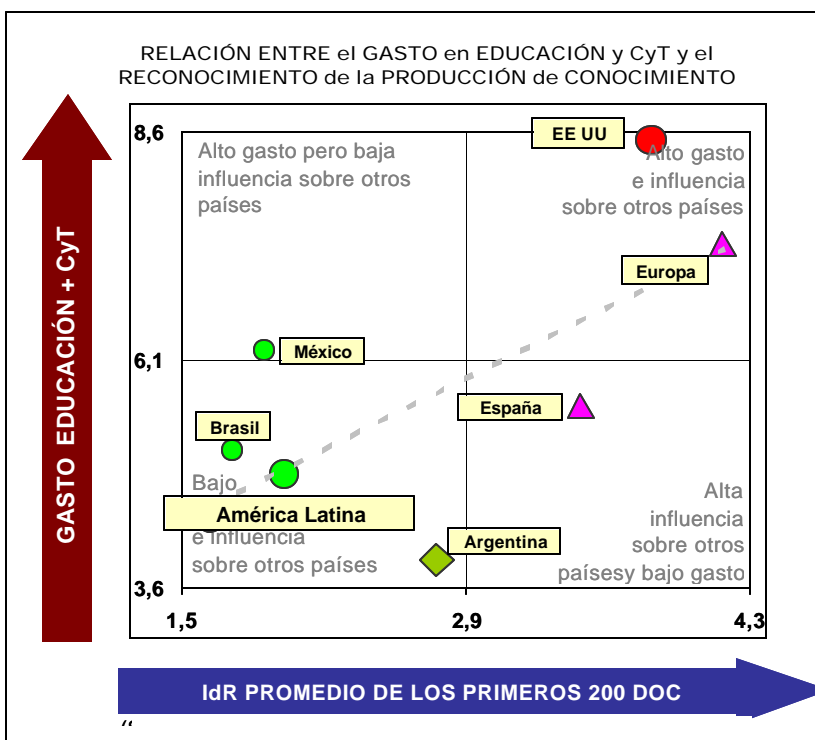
RELACIÓN ENTRE el GASTO en EDUCACIÓN y CyT y el RECONOCIMIENTO de la PRODUCCIÓN de CONOCIMIENTO

GASTO EDUCACIÓN + CyT

8,6

6,1

3,6

1,5

2,9

4,3

Alto gasto pero baja influencia sobre otros países

EE UU

Alto gasto e influencia sobre otros países

Europa

México

España

Brasil

Bajo

América Latina

e influencia sobre otros países

Argentina

Alta influencia sobre otros paísesy bajo gasto

IdR PROMEDIO DE LOS PRIMEROS 200 DOC